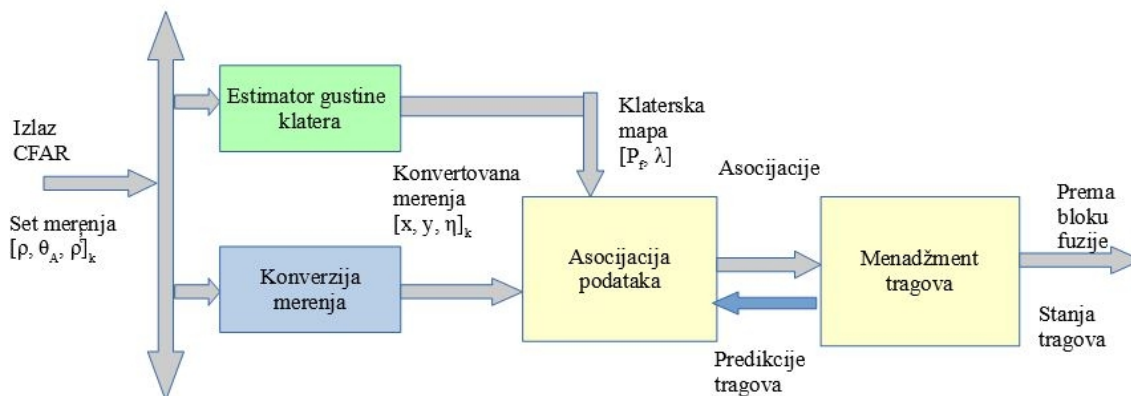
Izlaz CFAR

Set merenja $[\rho, \theta_A, \dot{\rho}]_k$

Estimator gustine klatera

Klaterska mapa $[P_f, \lambda]$

Konvertovana merenja $[x, y, \eta]_k$

Asocijacije

Konverzija merenja

Asocijacija podataka

Menadžment tragova

Prema bloku fuzije

Stanja tragova

Predikcije tragova